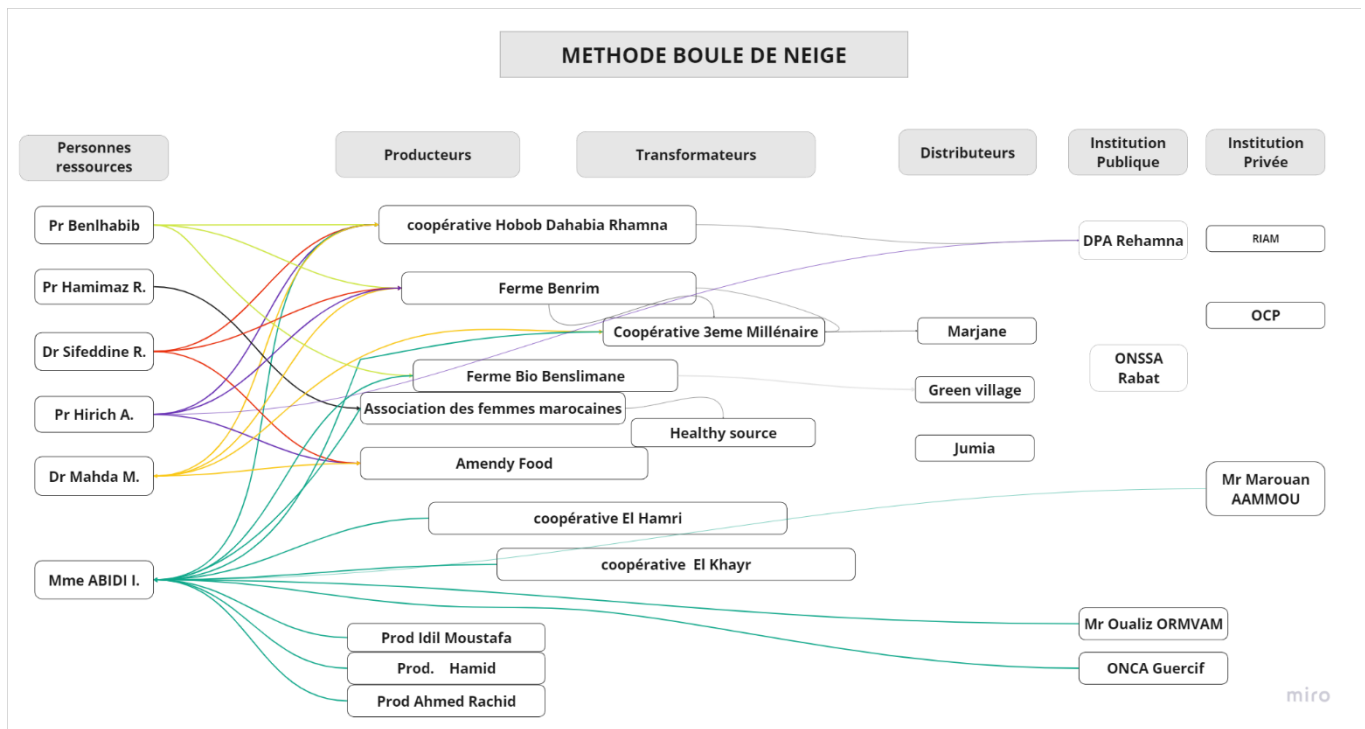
METHODE BOULE DE NEIGE

Personnes ressources

Producteurs

Transformateurs

Distributeurs

Institution Publique

Institution Privée

Pr Benlhabib

Pr Hamimaz R.

Dr Sifeddine R.

Pr Hirich A.

Dr Mahda M.

Mme ABIDI I.

coopérative Hobob Dahabia Rhamna

Ferme Benrim

Coopérative 3eme Millénaire

Ferme Bio Benslimane

Association des femmes marocaines

Healthy source

Amendy Food

coopérative El Hamri

coopérative El Khayr

Prod Idil Moustafa

Prod. Hamid

Prod Ahmed Rachid

Marjane

Green village

Jumia

DPA Rehamna

ONSSA Rabat

Mr Oualiz ORMVAM

ONCA Guercif

RIAM

OCP

Mr Marouan AAMMOU

miro